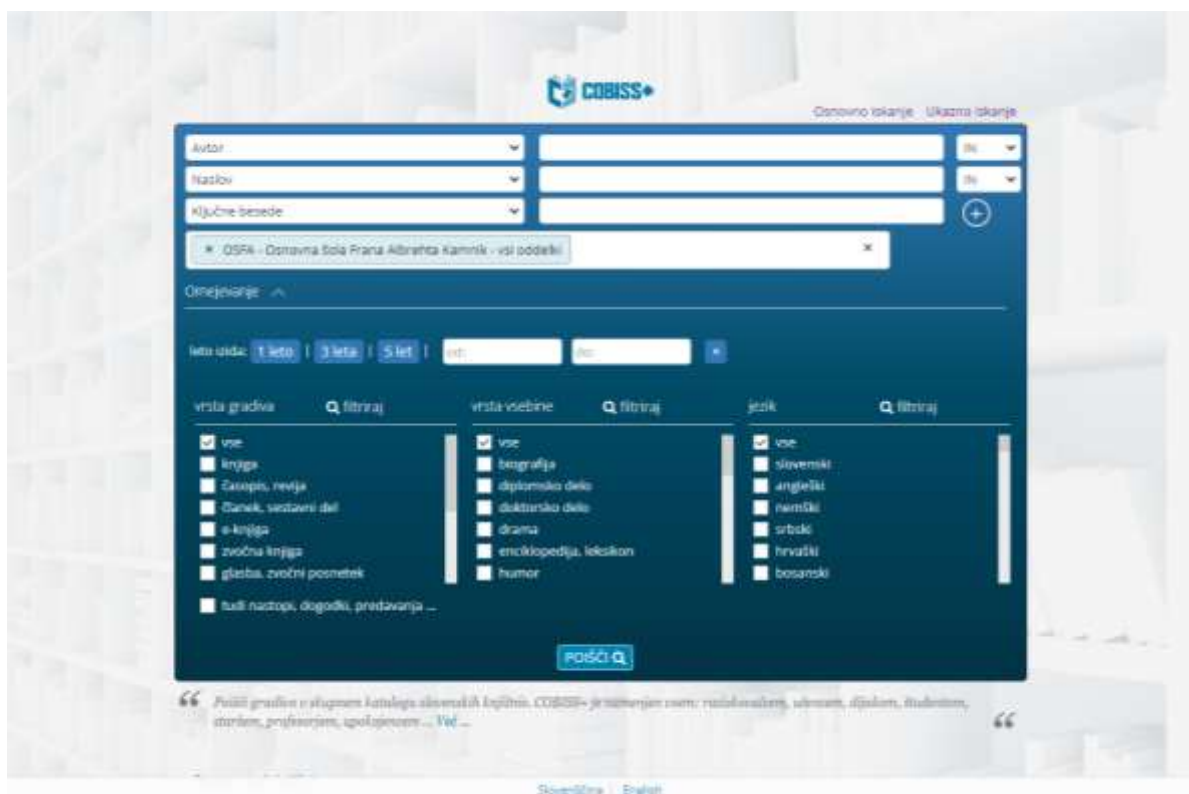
COBISS+

Osnovno iskanje Ukazno iskanje

Avtor
IN
Naslov
IN
Ključne besede

× OSFA - Osnovna šola Frana Albrehta Kamnik - vsi oddelki ×

Omejevanje

leto izida: 1 leto | 3 leta | 5 let | od: do:

vrsta gradiva filtriraj
vse
knjiga
časopis, revija
članek, sestavni del
e-knjiga
zvočna knjiga
glasba, zvočni posnetek
tudi nastopi, dogodki, predavanja ...

vrsta vsebine filtriraj
vse
biografija
diplomsko delo
doktorsko delo
drama
enciklopedija, leksikon
humor

jezik filtriraj
vse
slovenski
angleški
nemški
srbski
hrvaški
bosanski

POIŠČI

Poišči gradivo v skupnem katalogu slovenskih knjižnic. COBISS+ je namenjen vsem: raziskovalcem, učencem, dijakom, študentom, staršem, profesorjem, upokojencem ... Več ...

Slovenščina | English